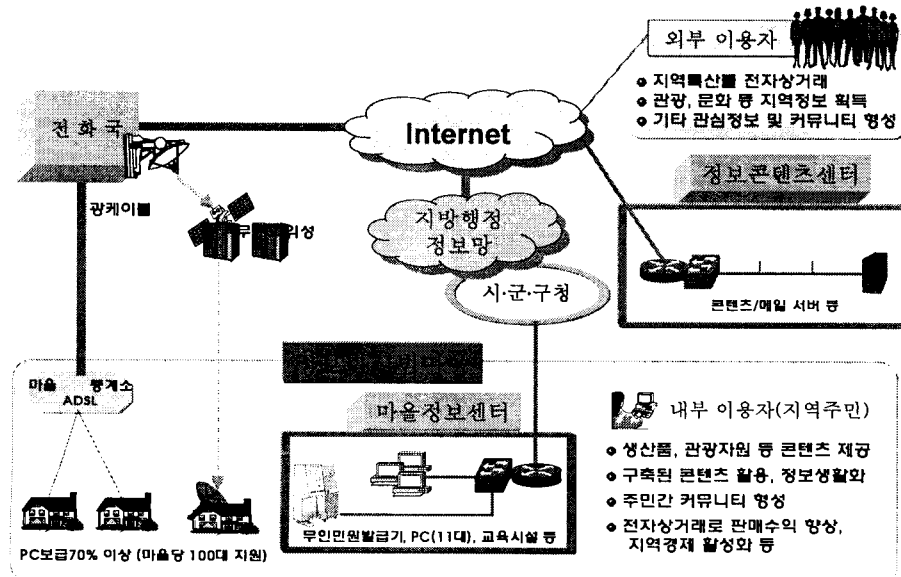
외부 이용자

지역특산물 전자상거래
관광, 문화 등 지역정보 획득
기타 관심정보 및 커뮤니티 형성

전화국

Internet

광케이블

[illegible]위성

지방행정 정보망

시·군·구청

정보콘텐츠센터

콘텐츠/메일 서버 등

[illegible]

마을 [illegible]중계소 ADSL

마을정보센터

내부 이용자(지역주민)

생산품, 관광자원 등 콘텐츠 제공
구축된 콘텐츠 활용, 정보생활화
주민간 커뮤니티 형성
전자상거래로 판매수익 향상, 지역경제 활성화 등

무인민원발급기, PC(11대), 교육시설 등

PC보급70% 이상 (마을당 100대 지원)